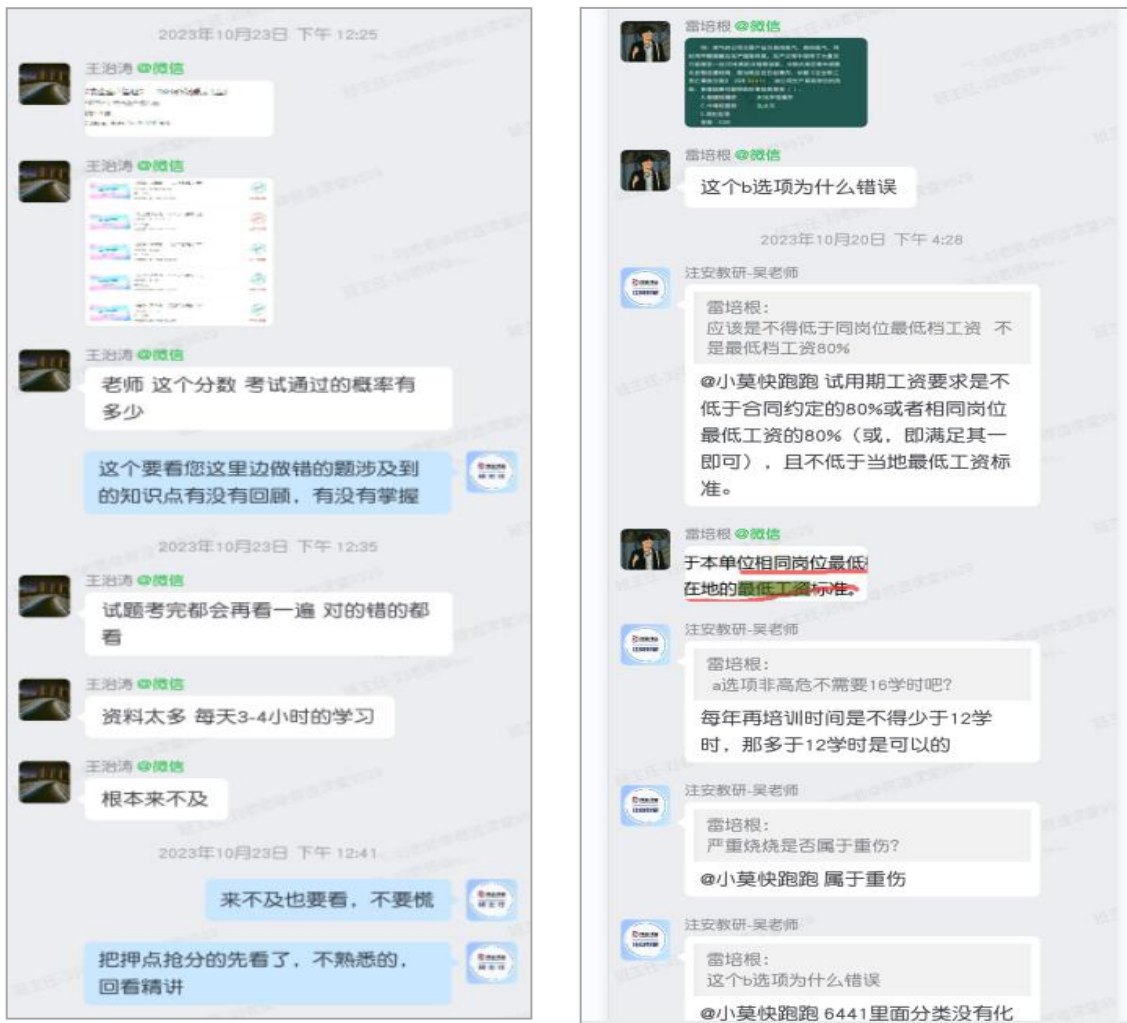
2023年10月23日 下午 12:25

王治涛 @微信

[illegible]

王治涛 @微信

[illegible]

王治涛 @微信

老师 这个分数 考试通过的概率有多少

这个要看您这里边做错的题涉及到的知识点有没有回顾，有没有掌握

2023年10月23日 下午 12:35

王治涛 @微信

试题考完都会再看一遍 对的错的都看

王治涛 @微信

资料太多 每天3-4小时的学习

王治涛 @微信

根本来不及

2023年10月23日 下午 12:41

来不及也要看，不要慌

把押点抢分的先看了，不熟悉的，回看精讲

雷培根 @微信

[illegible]

雷培根 @微信

这个b选项为什么错误

2023年10月20日 下午 4:28

注安教研-吴老师

雷培根：
应该是不得低于同岗位最低档工资 不是最低档工资80%

@小莫快跑跑 试用期工资要求是不低于合同约定的80%或者相同岗位最低工资的80%（或，即满足其一即可），且不低于当地最低工资标准。

雷培根 @微信

于本单位相同岗位最低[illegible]
在地的最低工资标准。

注安教研-吴老师

雷培根：
a选项非高危不需要16学时吧?

每年再培训时间是不得少于12学时，那多于12学时是可以的

注安教研-吴老师

雷培根：
严重烧烧是否属于重伤?

@小莫快跑跑 属于重伤

注安教研-吴老师

雷培根：
这个b选项为什么错误

@小莫快跑跑 6441里面分类没有化